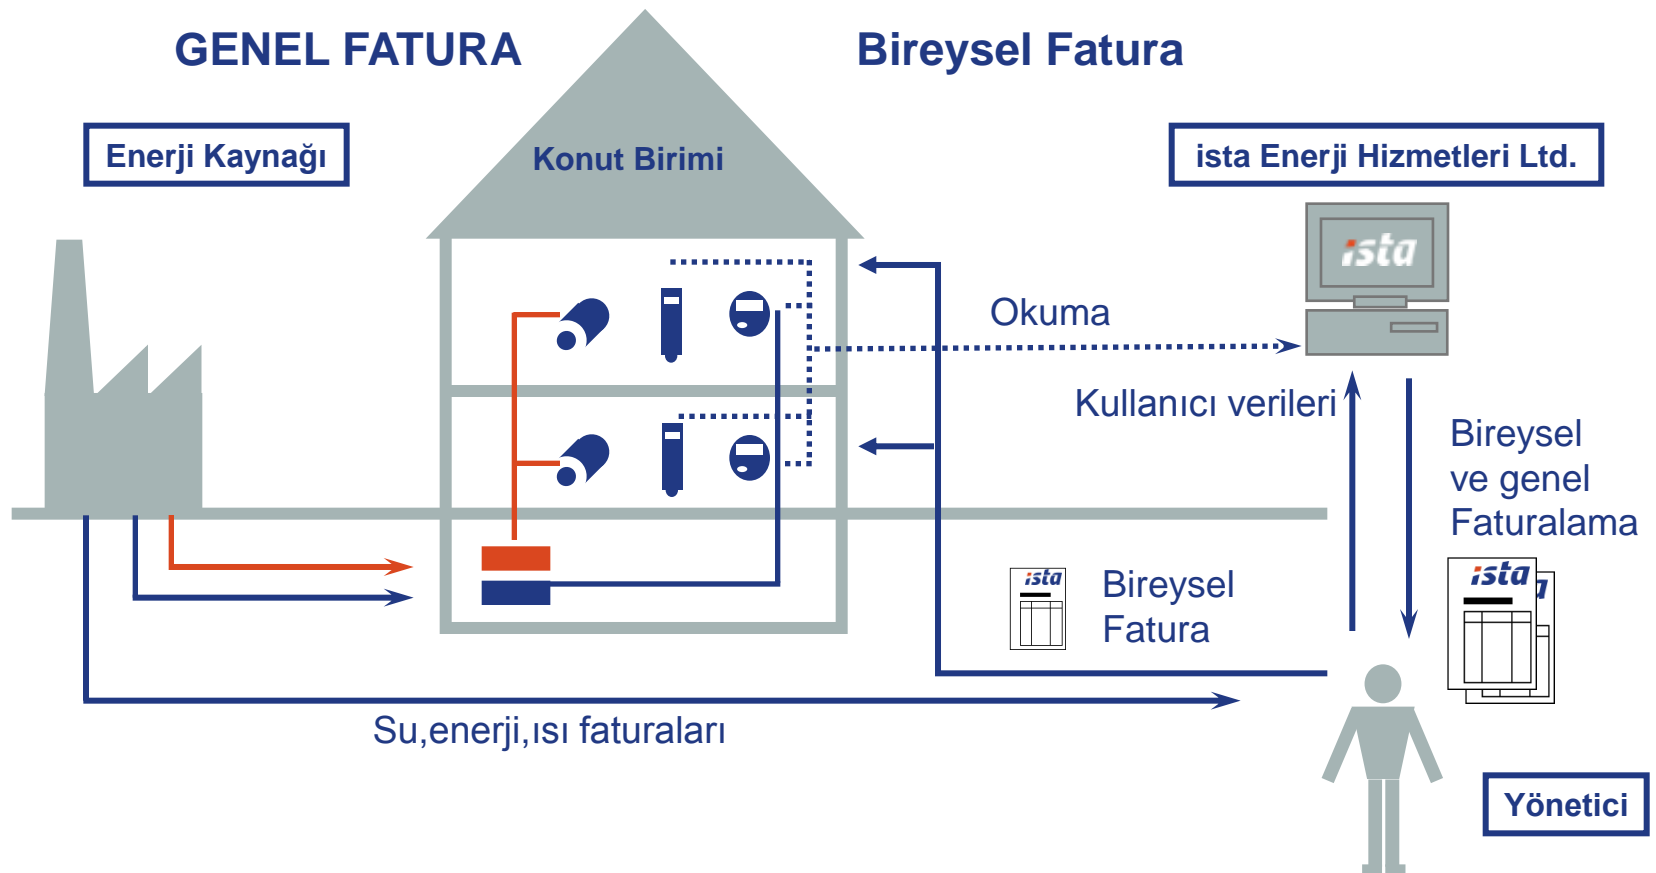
GENEL FATURA

Bireysel Fatura

Enerji Kaynağı

Konut Birimi

ista Enerji Hizmetleri Ltd.

ista

Okuma

Kullanıcı verileri

Bireysel ve genel Faturalama

ista

Bireysel Fatura

ista

Su,enerji,ısı faturaları

Yönetici